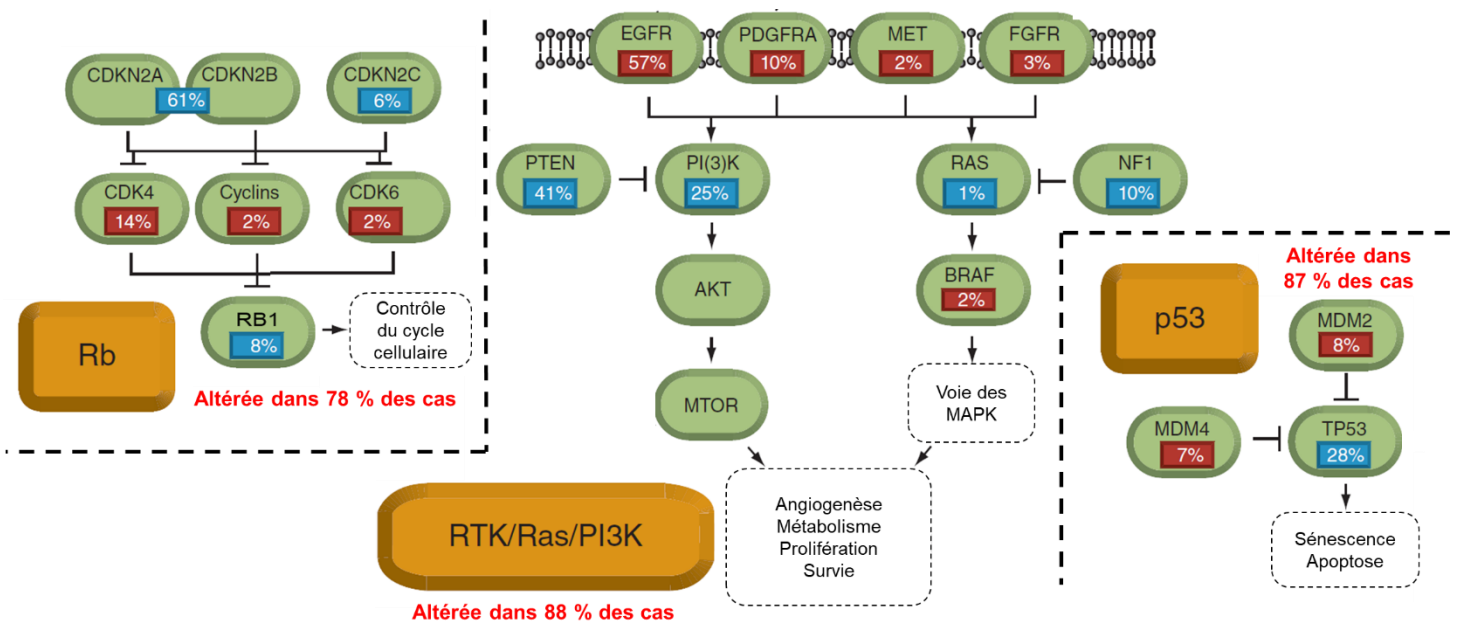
CDKN2A CDKN2B
61%
CDKN2C
6%
CDK4
14%
Cyclins
2%
CDK6
2%
RB1
8%
Contrôle du cycle cellulaire
Rb
Altérée dans 78 % des cas

EGFR
57%
PDGFRA
10%
MET
2%
FGFR
3%
PTEN
41%
PI(3)K
25%
RAS
1%
NF1
10%
AKT
BRAF
2%
MTOR
Voie des MAPK
Angiogenèse
Métabolisme
Prolifération
Survie
RTK/Ras/PI3K
Altérée dans 88 % des cas

Altérée dans 87 % des cas
p53
MDM2
8%
MDM4
7%
TP53
28%
Sénescence
Apoptose